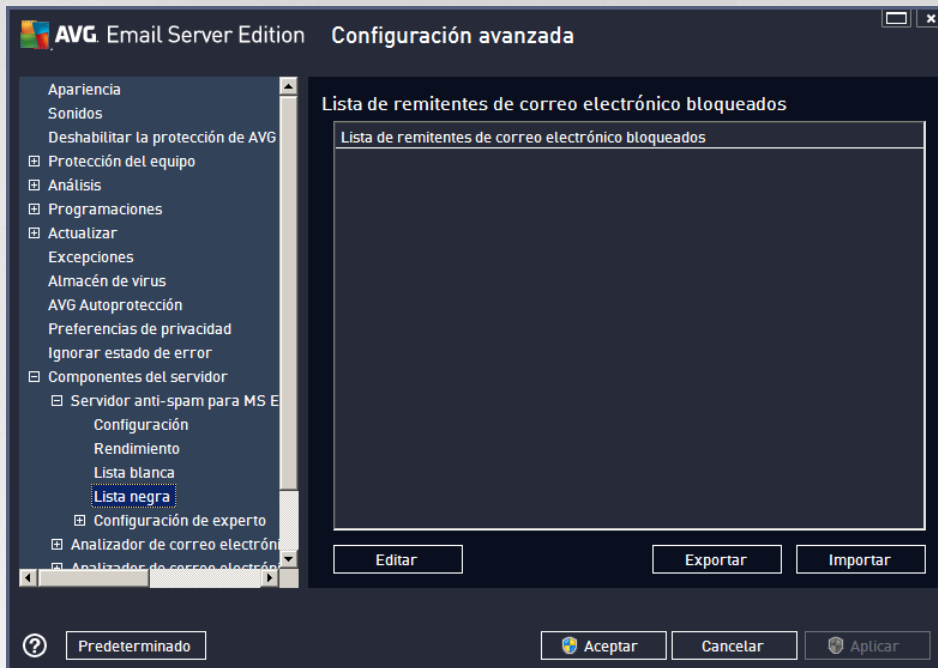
AVG. Email Server Edition Configuración avanzada

Apariencia
Sonidos
Deshabilitar la protección de AVG
⊞ Protección del equipo
⊞ Análisis
⊞ Programaciones
⊞ Actualizar
Excepciones
Almacén de virus
AVG Autoprotección
Preferencias de privacidad
Ignorar estado de error
⊟ Componentes del servidor
⊟ Servidor anti-spam para MS E
Configuración
Rendimiento
Lista blanca
Lista negra
⊞ Configuración de experto
⊞ Analizador de correo electróni
⊞ Analizador de correo electróni

Lista de remitentes de correo electrónico bloqueados

Lista de remitentes de correo electrónico bloqueados

Editar
Exportar
Importar

Predeterminado
Aceptar
Cancelar
Aplicar